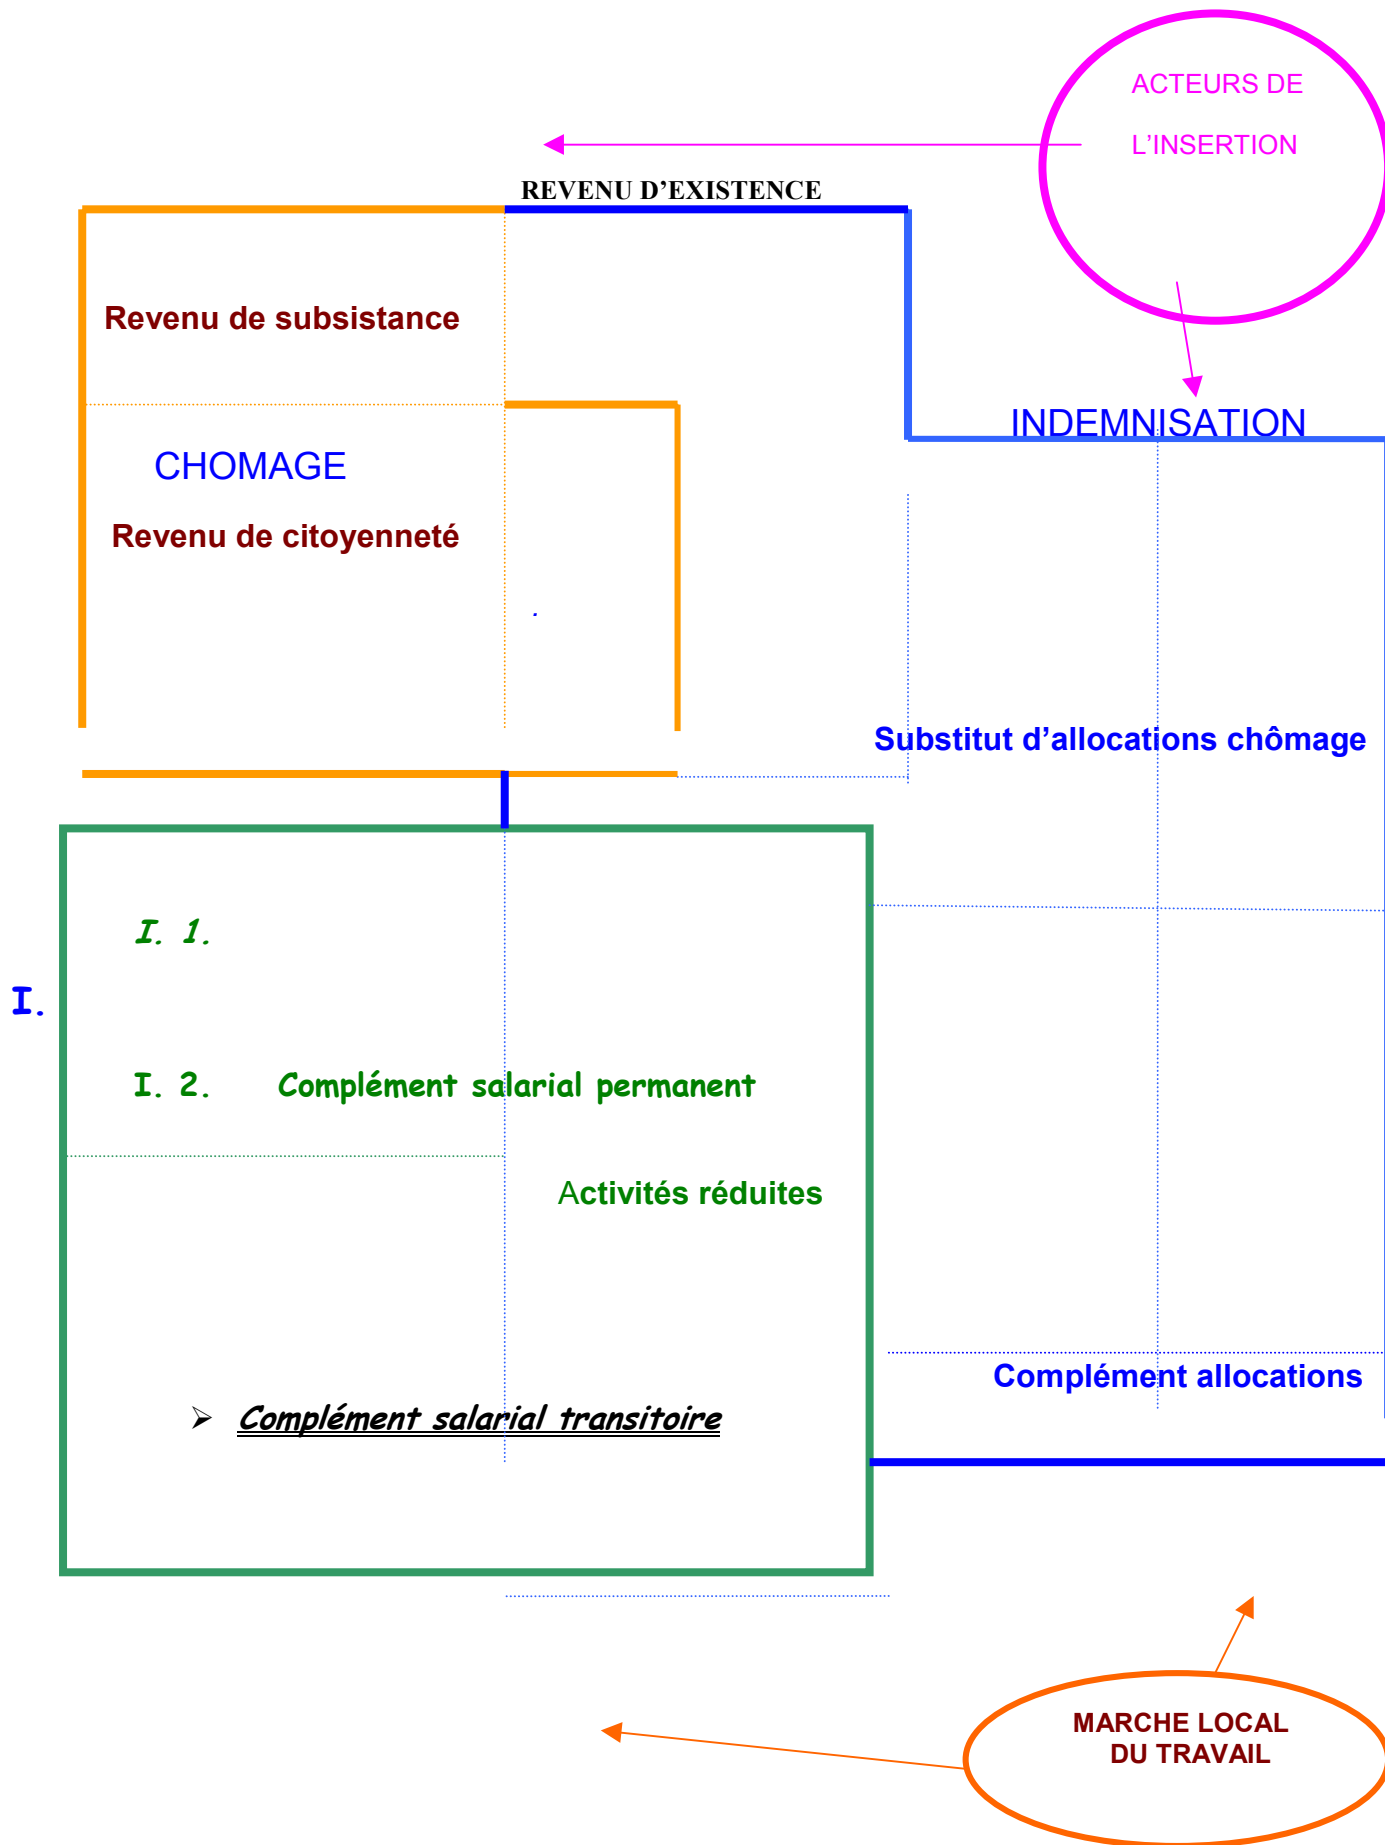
ACTEURS DE

L'INSERTION

REVENU D'EXISTENCE

Revenu de subsistance

INDEMNISATION

CHOMAGE

Revenu de citoyenneté

Substitut d'allocations chômage

I. 1.

I.

I. 2. Complément salarial permanent

Activités réduites

Complément allocations

➢ Complément salarial transitoire

MARCHE LOCAL DU TRAVAIL